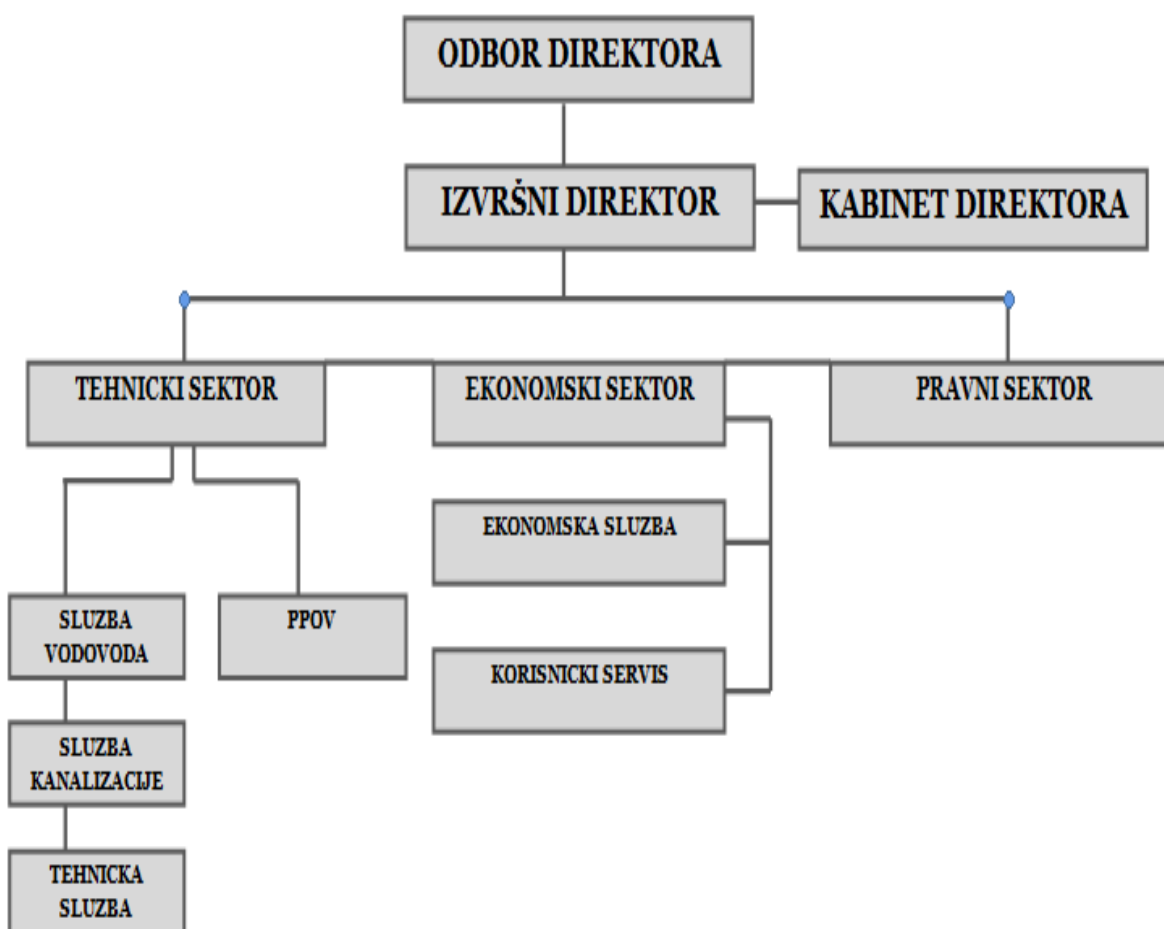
ODBOR DIREKTORA

IZVRŠNI DIREKTOR

KABINET DIREKTORA

TEHNICKI SEKTOR

EKONOMSKI SEKTOR

PRAVNI SEKTOR

EKONOMSKA SLUZBA

SLUZBA VODOVODA

PPOV

KORISNICKI SERVIS

SLUZBA KANALIZACIJE

TEHNICKA SLUZBA